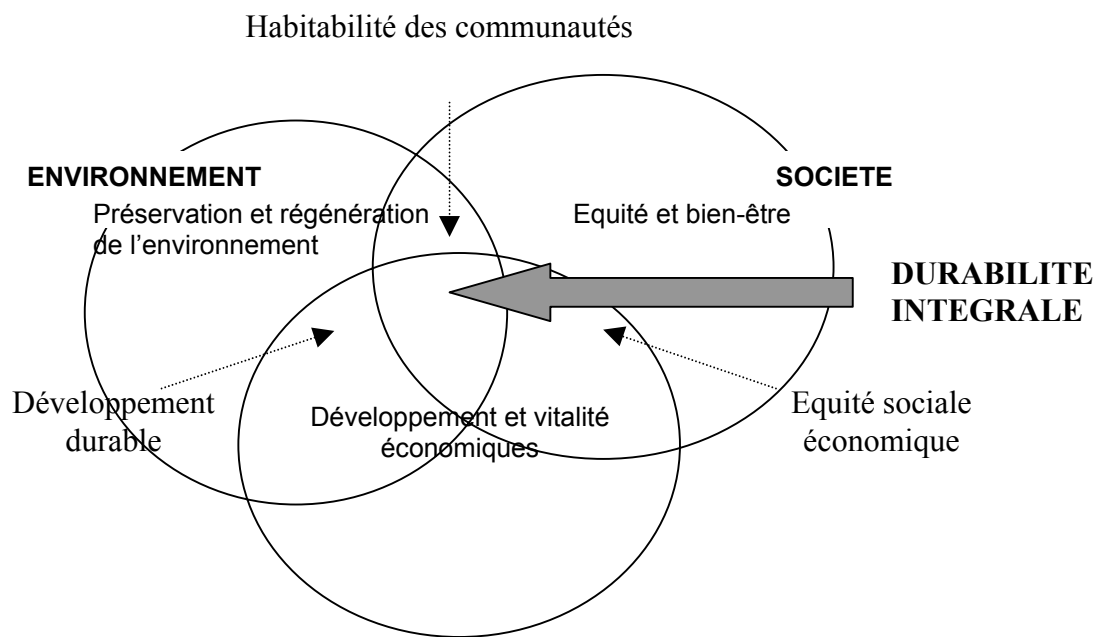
Habitabilité des communautés

ENVIRONNEMENT

Préservation et régénération de l'environnement

SOCIETE

Equité et bien-être

DURABILITE INTEGRALE

Développement durable

Développement et vitalité économiques

Equité sociale économique